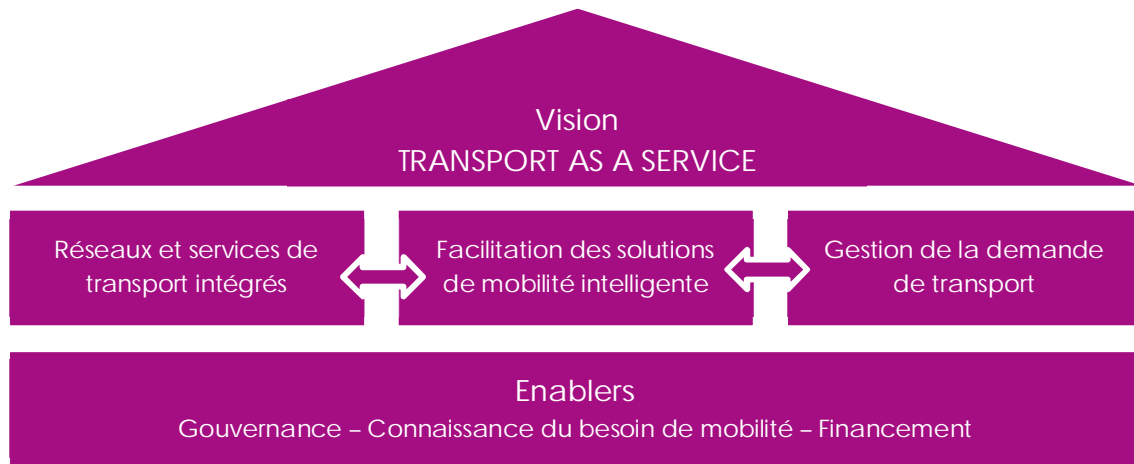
Vision
TRANSPORT AS A SERVICE

Réseaux et services de transport intégrés

Facilitation des solutions de mobilité intelligente

Gestion de la demande de transport

Enablers
Gouvernance – Connaissance du besoin de mobilité – Financement